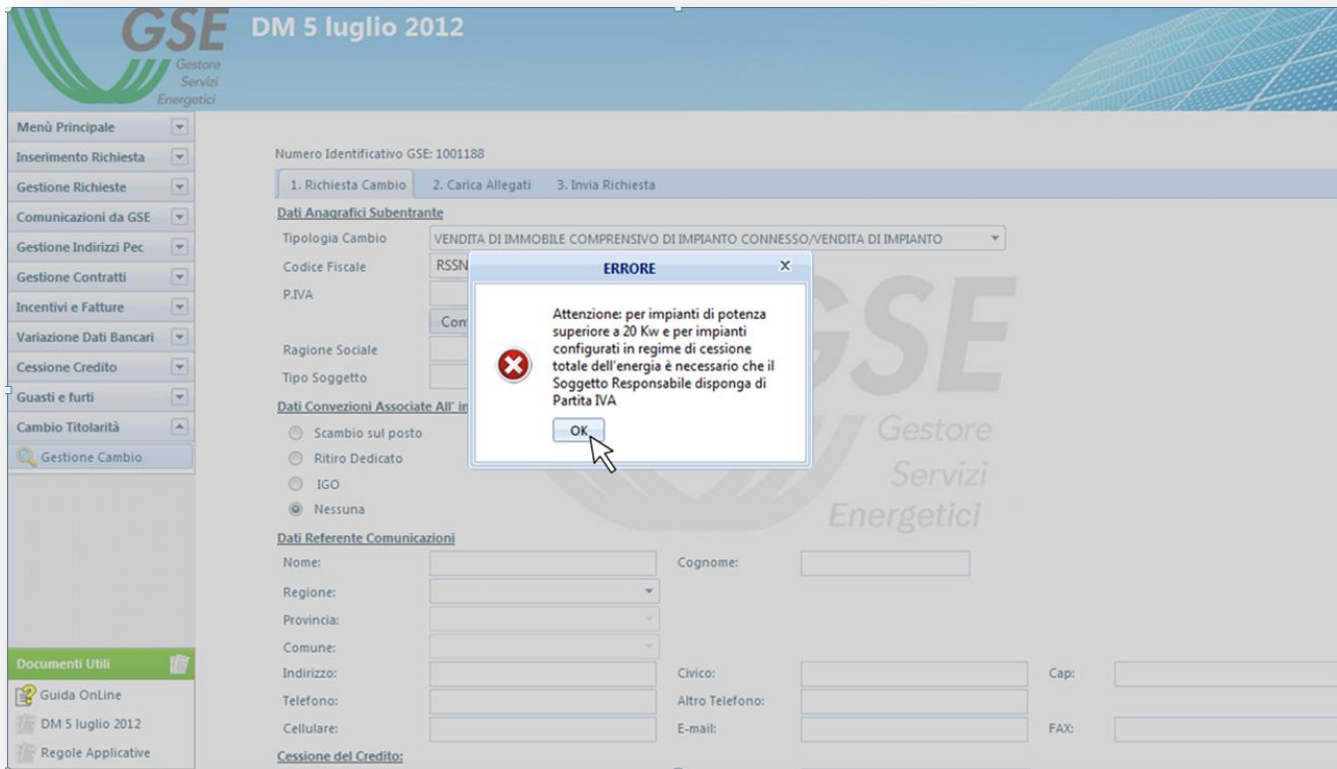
GSE Gestore Servizi Energetici

DM 5 luglio 2012

Menù Principale
Inserimento Richiesta
Gestione Richieste
Comunicazioni da GSE
Gestione Indirizzi Pec
Gestione Contratti
Incentivi e Fatture
Variazione Dati Bancari
Cessione Credito
Guasti e furti
Cambio Titolarità
Gestione Cambio

Documenti Utili
Guida OnLine
DM 5 luglio 2012
Regole Applicative

Numero Identificativo GSE: 1001188

1. Richiesta Cambio | 2. Carica Allegati | 3. Invia Richiesta

Dati Anagrafici Subentrante
Tipologia Cambio: VENDITA DI IMMOBILE COMPRENSIVO DI IMPIANTO CONNESSO/VENDITA DI IMPIANTO
Codice Fiscale: RSSN
P.IVA
Con
Ragione Sociale
Tipo Soggetto

Dati Convezioni Associate All' in
Scambio sul posto
Ritiro Dedicato
IGO
Nessuna

ERRORE

Attenzione: per impianti di potenza superiore a 20 Kw e per impianti configurati in regime di cessione totale dell'energia è necessario che il Soggetto Responsabile disponga di Partita IVA

OK

GSE Gestore Servizi Energetici

Dati Referente Comunicazioni
Nome:
Cognome:
Regione:
Provincia:
Comune:
Indirizzo:
Civico:
Cap:
Telefono:
Altro Telefono:
Cellulare:
E-mail:
FAX:

Cessione del Credito: